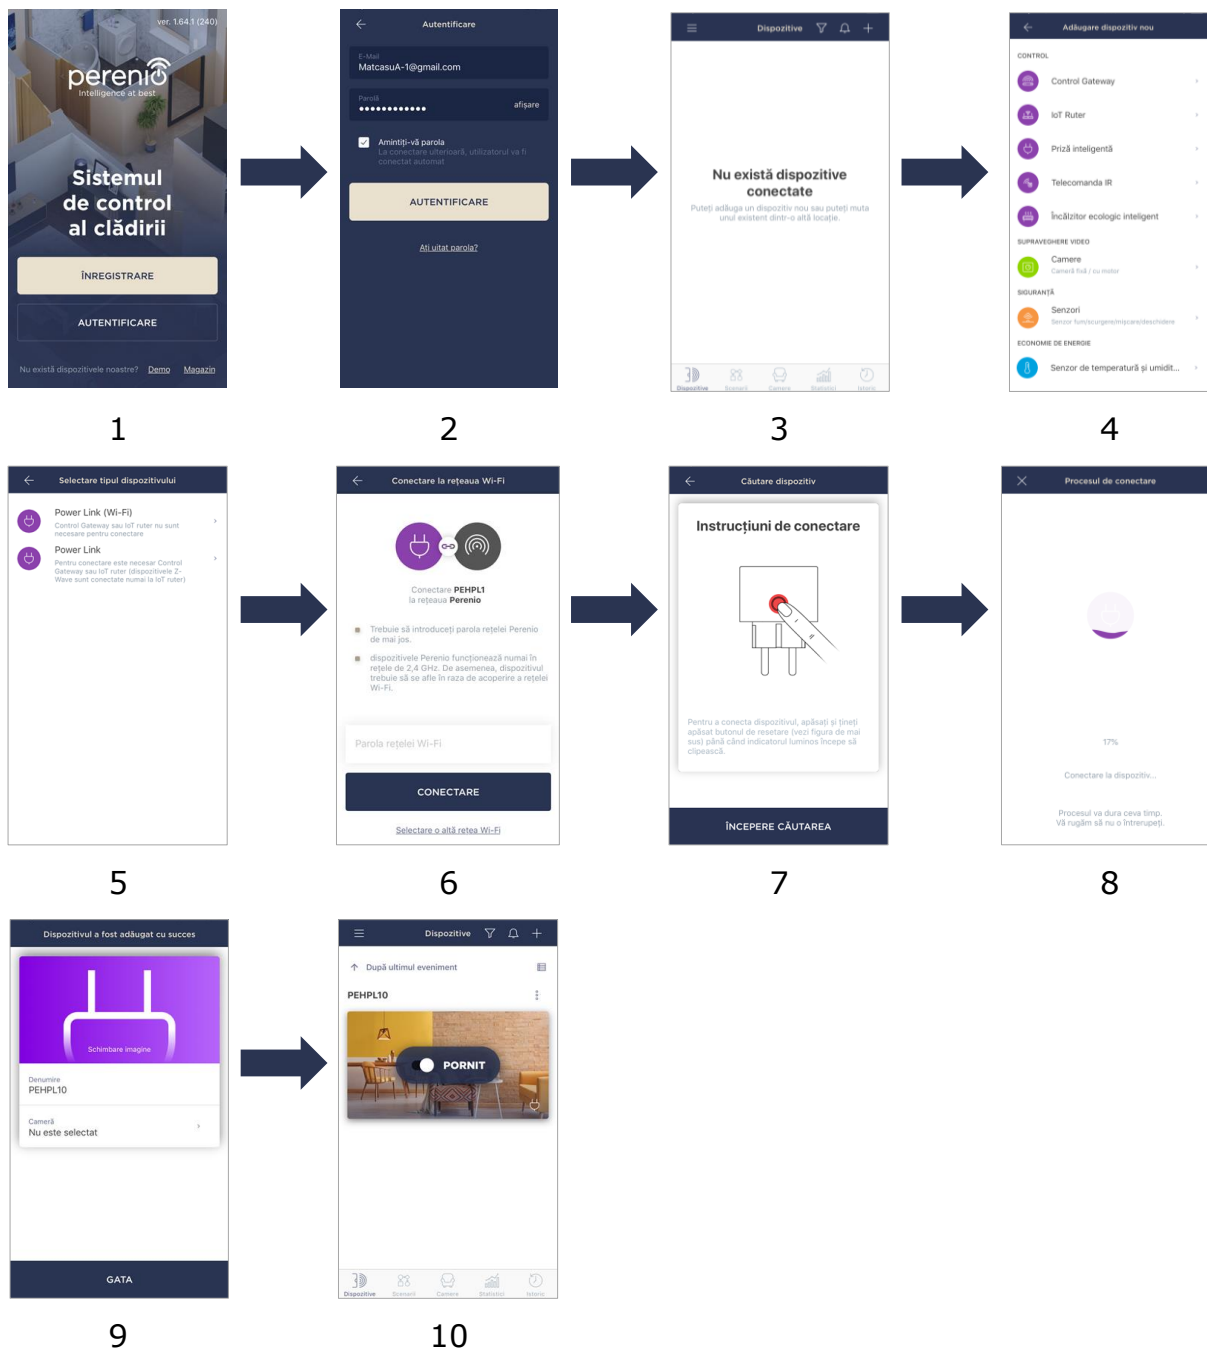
ver. 1.64.1 (240)

perenio
Intelligence at best

Sistemul de control al clădirii

ÎNREGISTRARE

AUTENTIFICARE

Nu există dispozitivele noastre? Demo Magazin

1

Autentificare

E-Mail
MatcasuA-1@gmail.com

Parolă
•••••••••••• afișare

Amintiți-vă parola
La conectare ulterioară, utilizatorul va fi conectat automat

AUTENTIFICARE

Ați uitat parola?

2

Dispozitive

Nu există dispozitive conectate
Puteți adăuga un dispozitiv nou sau puteți muta unul existent dintr-o altă locație.

Dispozitive Scenarii Camere Statistici Istoric

3

Adăugare dispozitiv nou

CONTROL
Control Gateway
IoT Ruter
Priză inteligentă
Telecomanda IR
Încălzitor ecologic inteligent
SUPRAVEGHERE VIDEO
Camere
Cameră fixă / cu motor
SIGURANȚĂ
Senzori
Senzor fum/scurgere/mișcare/deschidere
ECONOMIE DE ENERGIE
Senzor de temperatură și umidit...

4

Selectare tipul dispozitivului

Power Link (Wi-Fi)
Control Gateway sau IoT ruter nu sunt necesare pentru conectare

Power Link
Pentru conectare este necesar Control Gateway sau IoT ruter (dispozitivele Z-Wave sunt conectate numai la IoT ruter)

5

Conectare la rețeaua Wi-Fi

Conectare PEHPL1
la rețeaua Perenio

Trebuie să introduceți parola rețelei Perenio de mai jos.

dispozitivele Perenio funcționează numai în rețele de 2,4 GHz. De asemenea, dispozitivul trebuie să se afle în raza de acoperire a rețelei Wi-Fi.

Parola rețelei Wi-Fi

CONECTARE

Selectare o altă rețea Wi-Fi

6

Căutare dispozitiv

Instrucțiuni de conectare

Pentru a conecta dispozitivul, apăsați și țineți apăsat butonul de resetare (vezi figura de mai sus) până când indicatorul luminos începe să clipească.

ÎNCEPERE CĂUTAREA

7

Procesul de conectare

17%

Conectare la dispozitiv...

Procesul va dura ceva timp.
Vă rugăm să nu o întrerupeți.

8

Dispozitivul a fost adăugat cu succes

Schimbare imagine

Denumire
PEHPL10

Cameră
Nu este selectat

GATA

9

Dispozitive

După ultimul eveniment

PEHPL10

PORNIT

Dispozitive Scenarii Camere Statistici Istoric

10